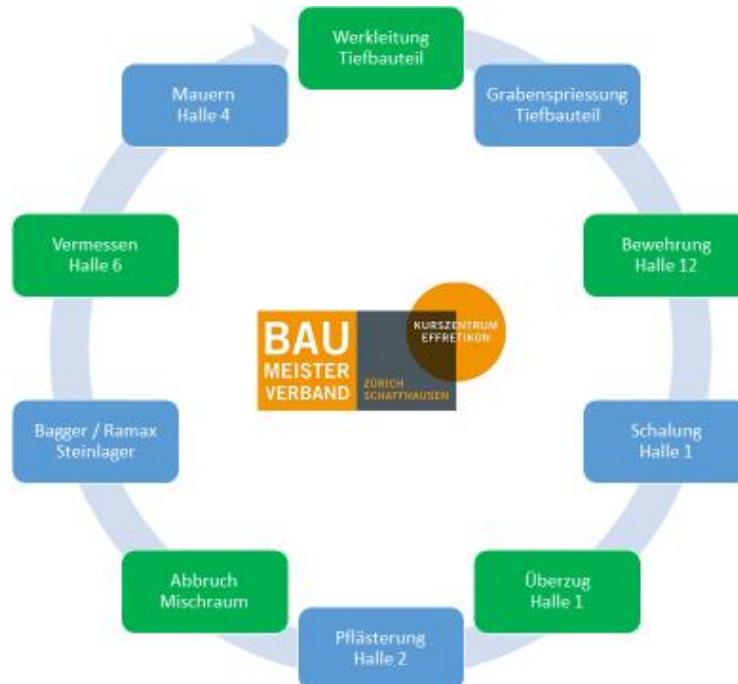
Werkleitung
Tiefbauteil

Grabenspriessung
Tiefbauteil

Bewehrung
Halle 12

Schalung
Halle 1

Überzug
Halle 1

Pflästerung
Halle 2

Abbruch
Mischraum

Bagger / Ramax
Steinlager

Vermessen
Halle 6

Mauern
Halle 4

BAU
MEISTER
VERBAND
ZÜRICH
SCHAFFHAUSEN
KURSZENTRUM
EFFRETIKON